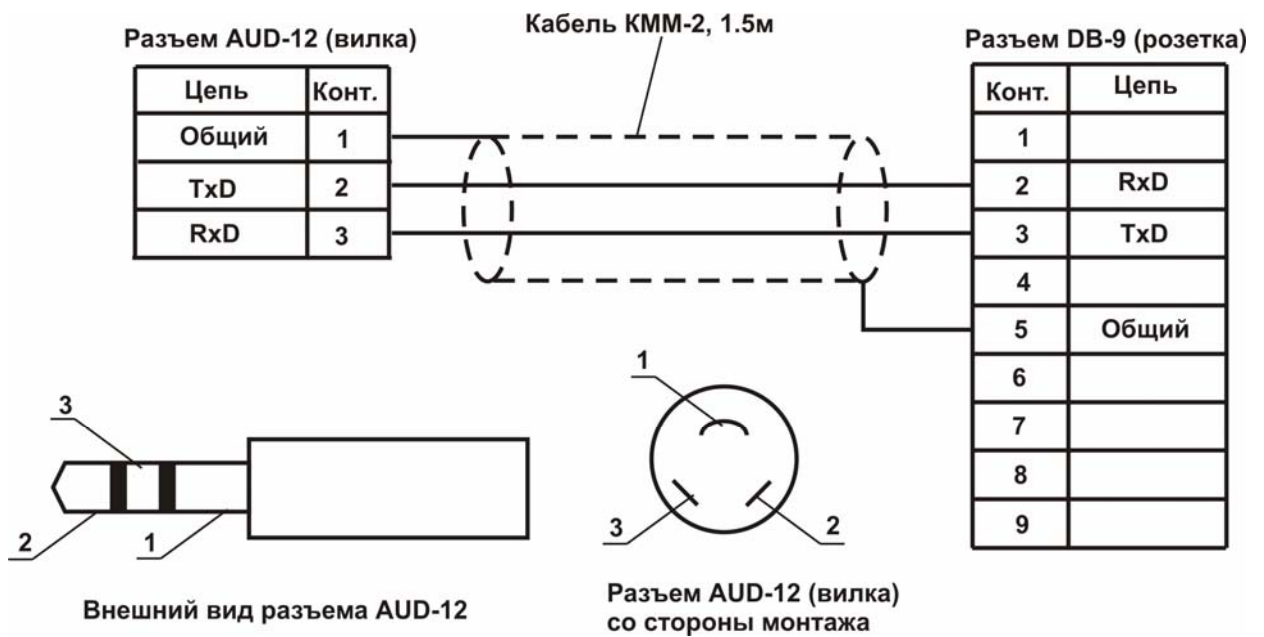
Разъем AUD-12 (вилка)

| Цепь | Конт. |
|---|---|
| Общий | 1 |
| TxD | 2 |
| RxD | 3 |

Кабель КММ-2, 1.5м

Разъем DB-9 (розетка)

| Конт. | Цепь |
|---|---|
| 1 | |
| 2 | RxD |
| 3 | TxD |
| 4 | |
| 5 | Общий |
| 6 | |
| 7 | |
| 8 | |
| 9 | |

3
2
1

Внешний вид разъема AUD-12

1
3
2

Разъем AUD-12 (вилка) со стороны монтажа